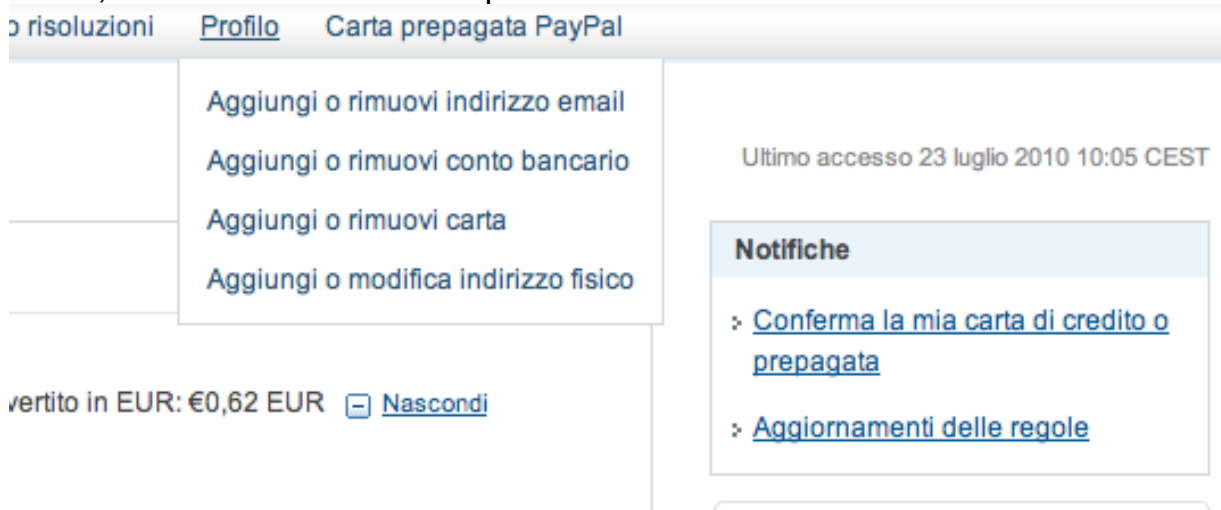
o risoluzioni Profilo Carta prepagata PayPal

Aggiungi o rimuovi indirizzo email
Aggiungi o rimuovi conto bancario
Aggiungi o rimuovi carta
Aggiungi o modifica indirizzo fisico

Ultimo accesso 23 luglio 2010 10:05 CEST

Notifiche

Conferma la mia carta di credito o prepagata

Aggiornamenti delle regole

vertito in EUR: €0,62 EUR Nascondi